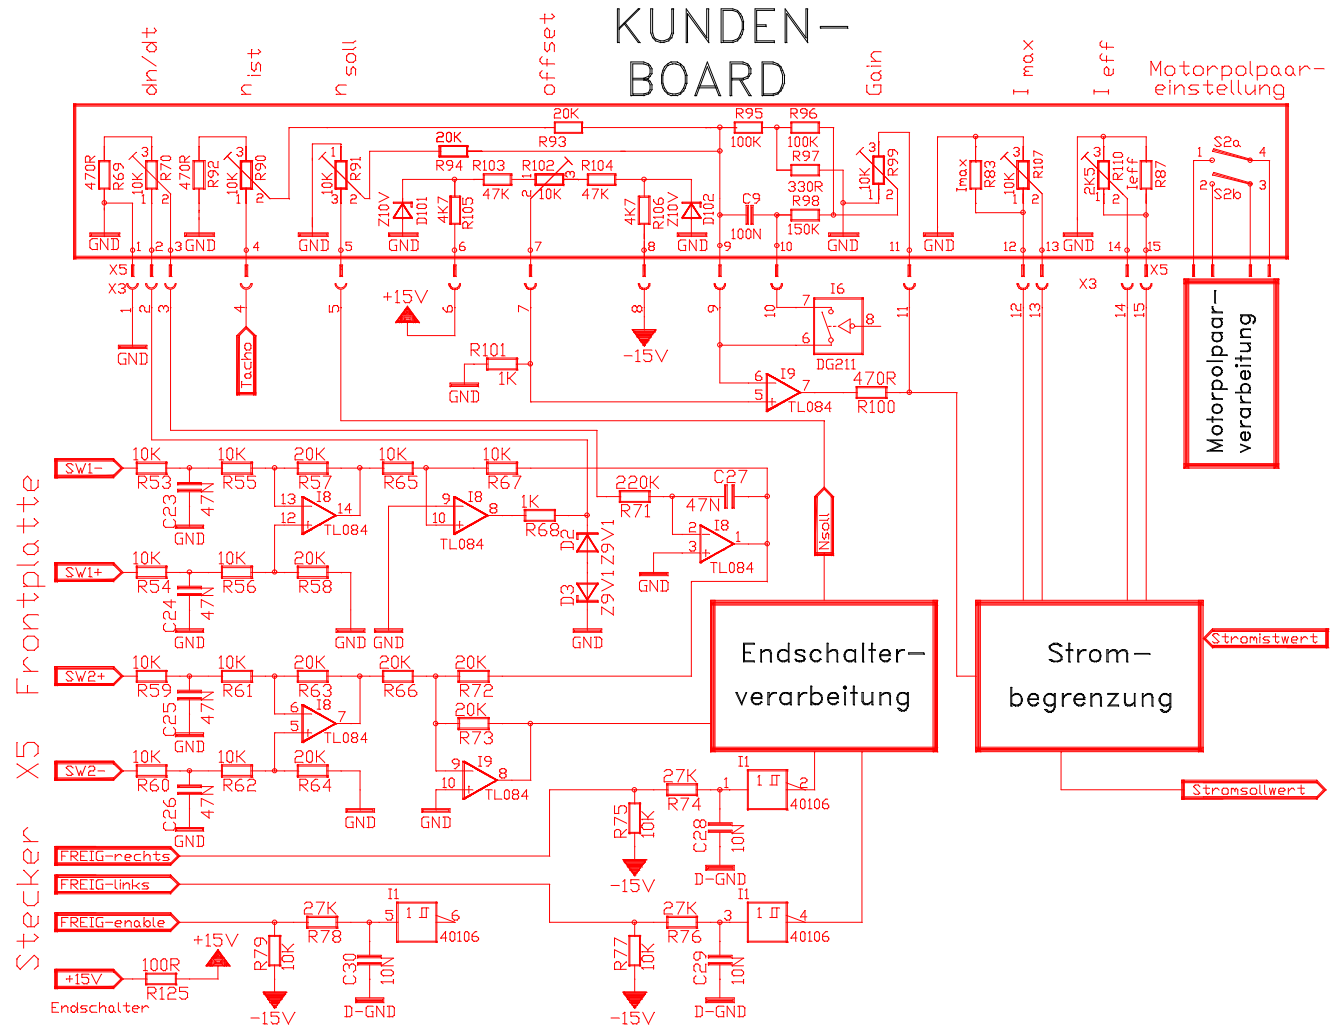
KUNDEN-BOARD

dn/dt
n ist
n soll
offset
Gain
I max
I eff
Motorpolpaar-einstellung

470R R69
10K R70
470R R92
10K R90
10K R91
20K R94
R103 47K
R102 10K
R104 47K
20K R93
R95 100K
R96 100K
R97 330R
R98 150K
10K R99
C9 100N
Z10V D101
4K7 R105
4K7 R106
Z10V D102
Imax R83
10K R107
2K5 R110
Ieff R87
S2a S2b
1 2 3 4

GND GND GND GND GND GND GND GND
X5 X3 1 2 3 4 5 6 7 8 9 10 11 12 13 14 15
+15V
-15V
Tacho
R101 1K
GND
I6 DG211
6 7 8
I9 TL084
470R R100
Motorpolpaar-verarbeitung

Frontplatte
X5
Stecker

SW1- SW1+ SW2+ SW2-
10K R53
10K R55
20K R57
10K R65
10K R67
C23 47N
13 12 14 I8 TL084
9 10 8 I8 TL084
1K R68
D2 Z9V1
D3 Z9V1
220K R71
C27 47N
2 3 1 I8 TL084
Nsoll
10K R54
10K R56
20K R58
C24 47N
10K R59
10K R61
20K R63
20K R66
20K R72
20K R73
C25 47N
6 5 7 I8 TL084
9 10 8 I9 TL084
10K R60
10K R62
20K R64
C26 47N
GND
Endschalter-verarbeitung
Strom-begrenzung
Stromistwert
Stromsollwert

FREIG-rechts
FREIG-links
FREIG-enable
+15V
100R R125
Endschalter
R79 10K
-15V
27K R78
C30 10N
D-GND
I1 5 6 40106
R75 10K
27K R74
C28 10N
I1 1 2 40106
R77 10K
27K R76
C29 10N
I1 3 4 40106